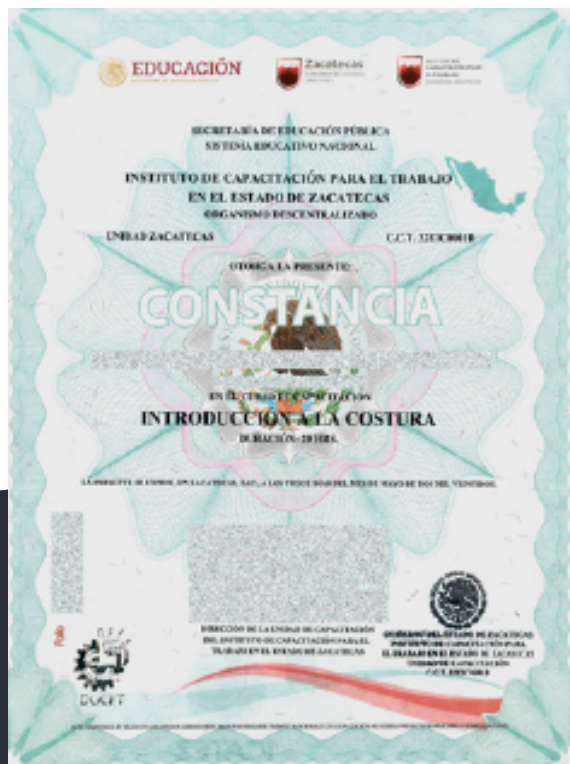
EDUCACIÓN

Zacatecas

SECRETARÍA DE EDUCACIÓN PÚBLICA
SISTEMA EDUCATIVO NACIONAL

INSTITUTO DE CAPACITACIÓN PARA EL TRABAJO EN EL ESTADO DE ZACATECAS
ORGANISMO DESCENTRALIZADO

UNIDAD ZACATECAS

C.C.T. 32EIC0001B

OTORGA LA PRESENTE:

CONSTANCIA

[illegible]

EN EL CURSO DE CAPACITACIÓN

INTRODUCCIÓN A LA COSTURA

DURACIÓN: 20 HRS.

LA PRESENTE SE EXPIDE EN LA CIUDAD DE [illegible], A LOS TRECE DÍAS DEL MES DE MAYO DE DOS MIL VEINTIDÓS.

DIRECCIÓN DE LA UNIDAD DE CAPACITACIÓN DEL INSTITUTO DE CAPACITACIÓN PARA EL TRABAJO EN EL ESTADO DE ZACATECAS

GOBIERNO DEL ESTADO DE ZACATECAS INSTITUTO DE CAPACITACIÓN PARA EL TRABAJO EN EL ESTADO DE ZACATECAS UNIDAD DE CAPACITACIÓN C.C.T. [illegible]

DGCFT

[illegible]